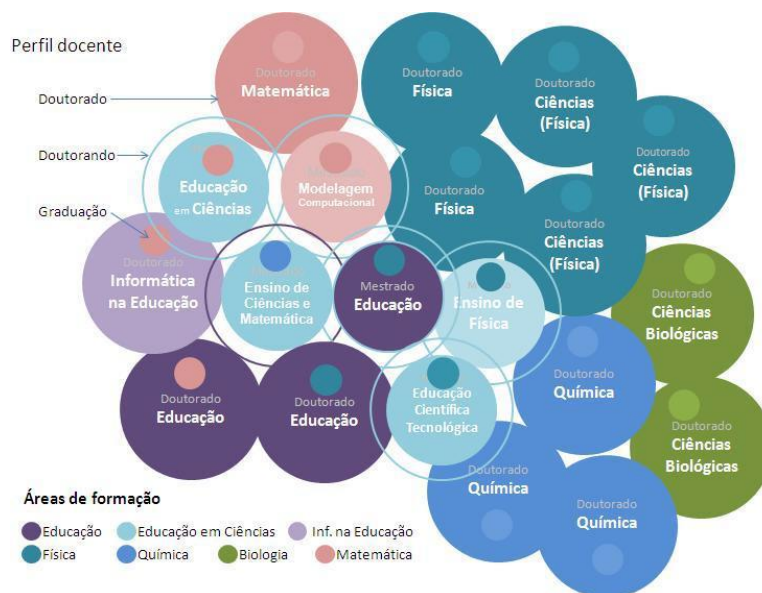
Perfil docente

Doutorado

Doutorando

Graduação

Doutorado
Matemática

Doutorado
Física

Doutorado
Ciências (Física)

Doutorado
Ciências (Física)

Educação em Ciências

Mestrado
Modelagem Computacional

Doutorado
Física

Doutorado
Ciências (Física)

Doutorado
Informática na Educação

Ensino de Ciências e Matemática

Mestrado
Educação

Mestrado
Ensino de Física

Doutorado
Ciências Biológicas

Doutorado
Educação

Doutorado
Educação

Educação Científica Tecnológica

Doutorado
Química

Doutorado
Ciências Biológicas

Doutorado
Química

Doutorado
Química

Áreas de formação

Educação
Educação em Ciências
Inf. na Educação
Física
Química
Biologia
Matemática